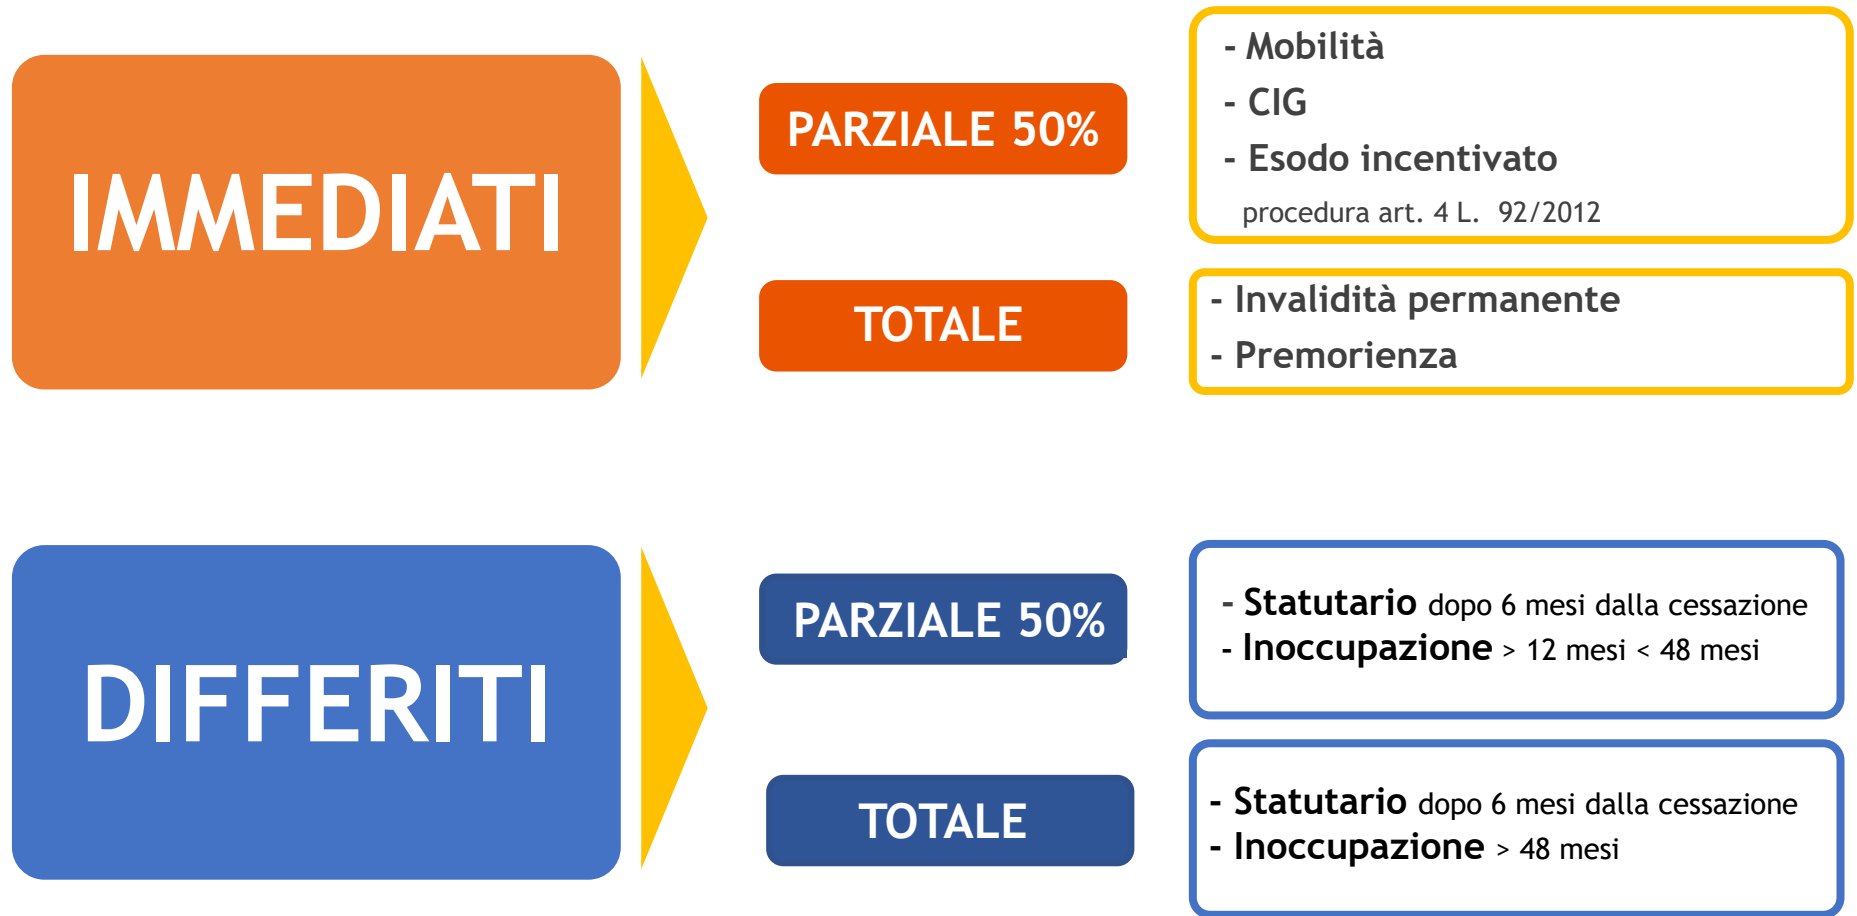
IMMEDIATI

PARZIALE 50%

- Mobilità
- CIG
- Esodo incentivato
procedura art. 4 L. 92/2012

TOTALE

- Invalidità permanente
- Premorienza

DIFFERITI

PARZIALE 50%

- Statutario dopo 6 mesi dalla cessazione
- Inoccupazione > 12 mesi < 48 mesi

TOTALE

- Statutario dopo 6 mesi dalla cessazione
- Inoccupazione > 48 mesi